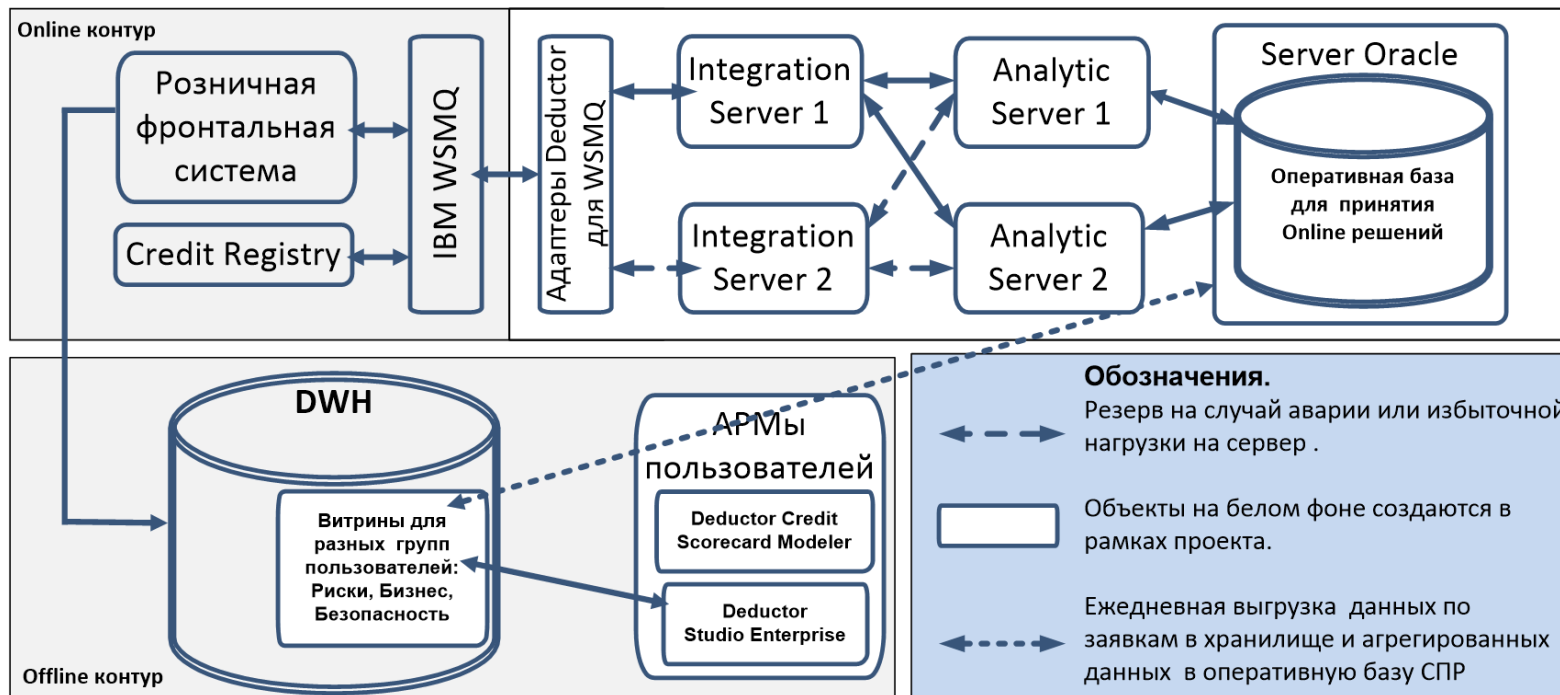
Online контур

Розничная фронтальная система

Credit Registry

IBM WSMQ

Адаптеры Deductor для WSMQ

Integration Server 1

Integration Server 2

Analytic Server 1

Analytic Server 2

Server Oracle

Оперативная база для принятия Online решений

DWH

Витрины для разных групп пользователей: Риски, Бизнес, Безопасность

АРМы пользователей

Deductor Credit Scorecard Modeler

Deductor Studio Enterprise

Offline контур

Обозначения.

Резерв на случай аварии или избыточной нагрузки на сервер .

Объекты на белом фоне создаются в рамках проекта.

Ежедневная выгрузка данных по заявкам в хранилище и агрегированных данных в оперативную базу СПР